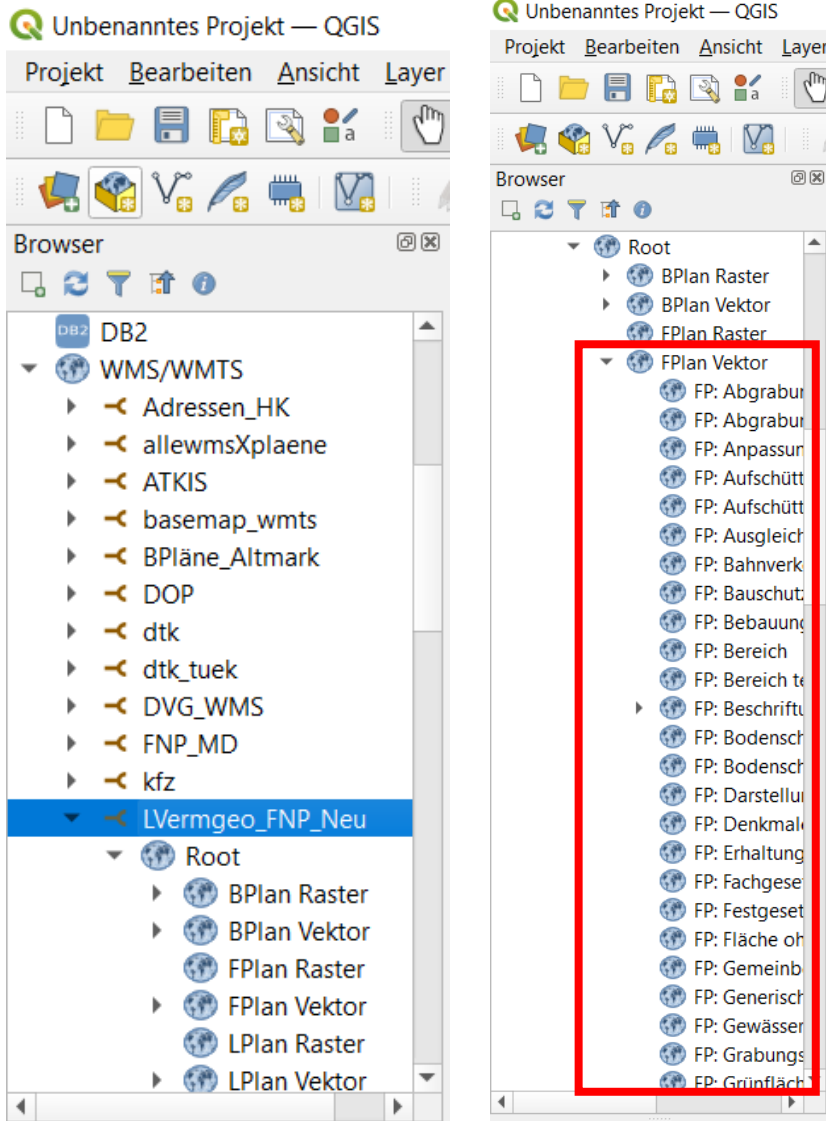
Unbenanntes Projekt — QGIS

Projekt Bearbeiten Ansicht Layer

Browser

DB2 DB2
WMS/WMTS
Adressen_HK
allewmsXplaene
ATKIS
basemap_wmts
BPläne_Altmark
DOP
dtk
dtk_tuek
DVG_WMS
FNP_MD
kfz
LVermgeo_FNP_Neu
Root
BPlan Raster
BPlan Vektor
FPlan Raster
FPlan Vektor
LPlan Raster
LPlan Vektor

Unbenanntes Projekt — QGIS

Projekt Bearbeiten Ansicht Layer

Browser

Root
BPlan Raster
BPlan Vektor
FPlan Raster
FPlan Vektor
FP: Abgrabur
FP: Abgrabur
FP: Anpassun
FP: Aufschütt
FP: Aufschütt
FP: Ausgleich
FP: Bahnverk
FP: Bauschutz
FP: Bebauung
FP: Bereich
FP: Bereich te
FP: Beschriftu
FP: Bodensch
FP: Bodensch
FP: Darstellu
FP: Denkmal
FP: Erhaltung
FP: Fachgese
FP: Festgeset
FP: Fläche oh
FP: Gemeinb
FP: Generisch
FP: Gewässer
FP: Grabungs
FP: Grünfläch